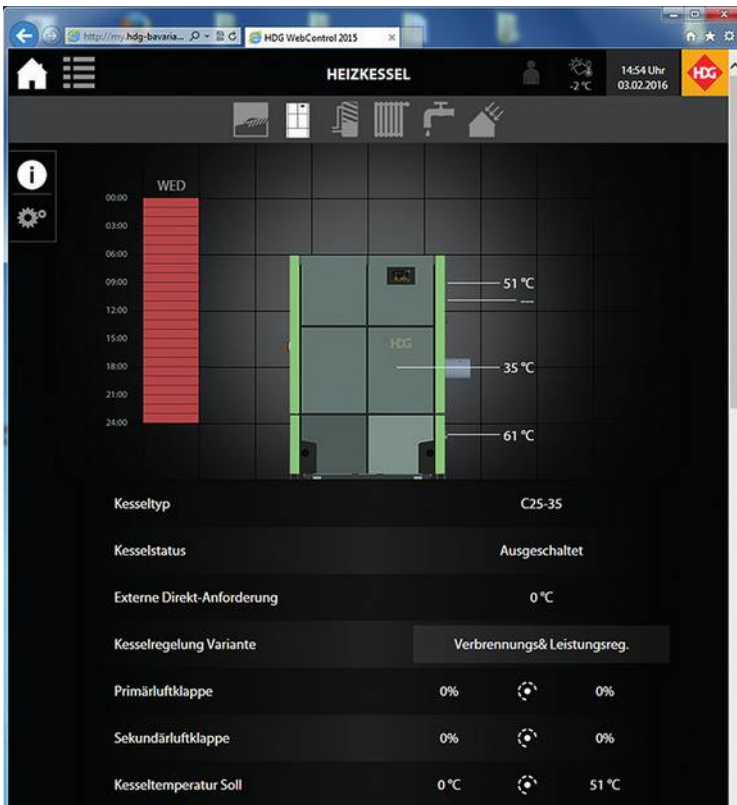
http://my.hdg-bavaria... HDG WebControl 2015

HEIZKESSEL

-2°C

14:54 Uhr
03.02.2016

HDG

WED

00:00
03:00
06:00
09:00
12:00
15:00
18:00
21:00
24:00

HDG

51 °C
---
35 °C
61 °C

| | |
|---|---|
| Kesseltyp | C25-35 |
| Kesselstatus | Ausgeschaltet |
| Externe Direkt-Anforderung | 0 °C |
| Kesselregelung Variante | Verbrennungs& Leistungsreg. |
| Primärluftklappe | 0% 0% |
| Sekundärluftklappe | 0% 0% |
| Kesseltemperatur Soll | 0 °C 51 °C |